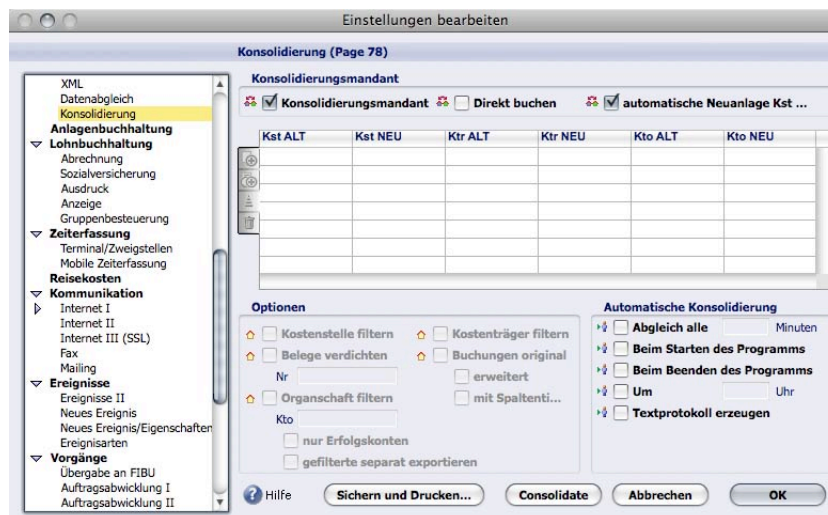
Einstellungen bearbeiten

Konsolidierung (Page 78)

XML
Datenabgleich
Konsolidierung
Anlagenbuchhaltung
Lohnbuchhaltung
Abrechnung
Sozialversicherung
Ausdruck
Anzeige
Gruppenbesteuerung
Zeiterfassung
Terminal/Zweigstellen
Mobile Zeiterfassung
Reisekosten
Kommunikation
Internet I
Internet II
Internet III (SSL)
Fax
Mailing
Ereignisse
Ereignisse II
Neues Ereignis
Neues Ereignis/Eigenschaften
Ereignisarten
Vorgänge
Übergabe an FIBU
Auftragsabwicklung I
Auftragsabwicklung II

Konsolidierungsmandant

Konsolidierungsmandant
Direkt buchen
automatische Neuanlage Kst ...

| Kst ALT | Kst NEU | Ktr ALT | Ktr NEU | Kto ALT | Kto NEU |
|---|---|---|---|---|---|
| | | | | | |

Optionen

Kostenstelle filtern
Kostenträger filtern
Belege verdichten
Buchungen original
Nr
erweitert
Organschaft filtern
mit Spaltenti...
Kto
nur Erfolgskonten
gefilterte separat exportieren

Automatische Konsolidierung

Abgleich alle
Minuten
Beim Starten des Programms
Beim Beenden des Programms
Um
Uhr
Textprotokoll erzeugen

Hilfe
Sichern und Drucken...
Consolidate
Abbrechen
OK